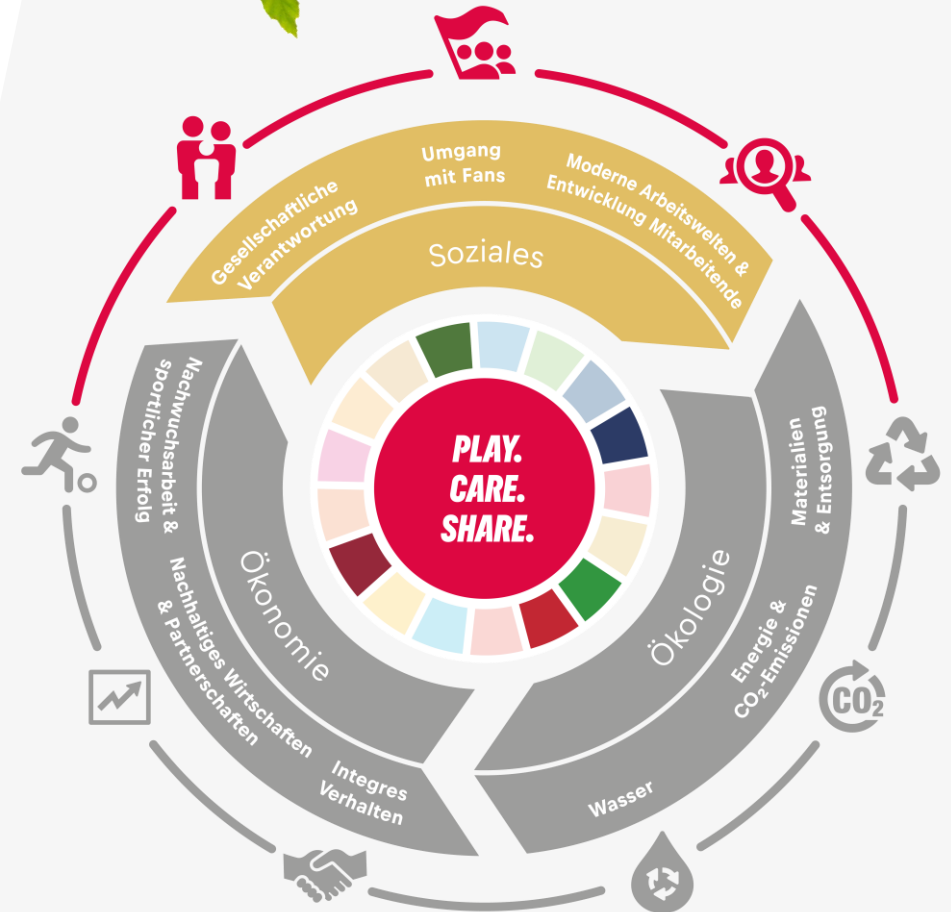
Gesellschaftliche Verantwortung

Umgang mit Fans

Moderne Arbeitswelten & Entwicklung Mitarbeitende

Soziales

PLAY.
CARE.
SHARE.

Nachwuchsarbeit & sportlicher Erfolg

Nachhaltiges Wirtschaften & Partnerschaften

Integres Verhalten

Ökonomie

Materialien & Entsorgung

Energie & $CO_2$-Emissionen

Wasser

Ökologie

$CO_2$